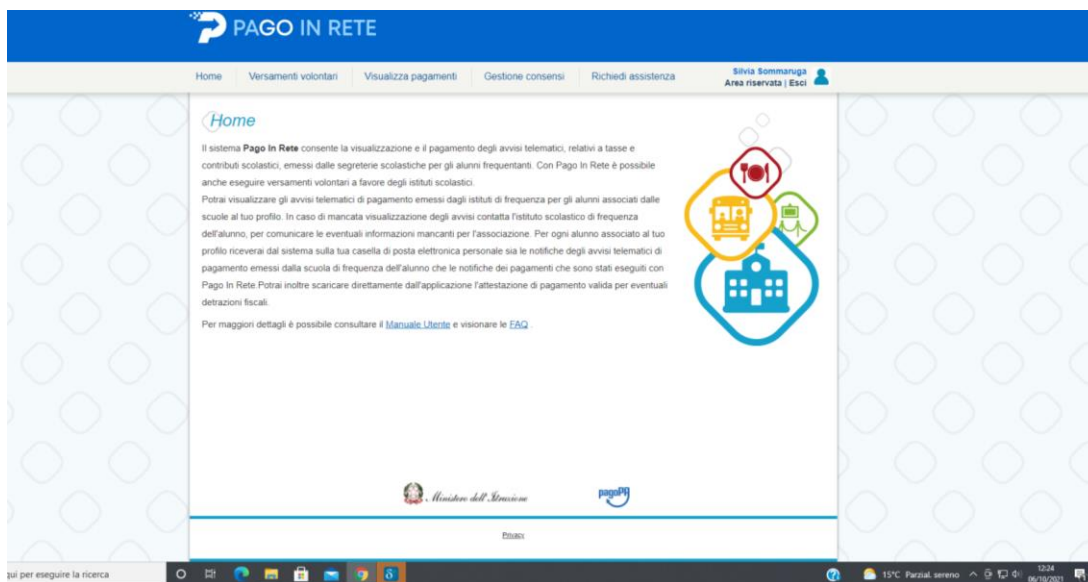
PAGO IN RETE

Home Versamenti volontari Visualizza pagamenti Gestione consensi Richiedi assistenza

Silvia Sommaruga
Area riservata | Esci

Home

Il sistema **Pago In Rete** consente la visualizzazione e il pagamento degli avvisi telematici, relativi a tasse e contributi scolastici, emessi dalle segreterie scolastiche per gli alunni frequentanti. Con Pago In Rete è possibile anche eseguire versamenti volontari a favore degli istituti scolastici.
Potrai visualizzare gli avvisi telematici di pagamento emessi dagli istituti di frequenza per gli alunni associati dalle scuole al tuo profilo. In caso di mancata visualizzazione degli avvisi contatta l'istituto scolastico di frequenza dell'alunno, per comunicare le eventuali informazioni mancanti per l'associazione. Per ogni alunno associato al tuo profilo riceverai dal sistema sulla tua casella di posta elettronica personale sia le notifiche degli avvisi telematici di pagamento emessi dalla scuola di frequenza dell'alunno che le notifiche dei pagamenti che sono stati eseguiti con Pago In Rete.Potrai inoltre scaricare direttamente dall'applicazione l'attestazione di pagamento valida per eventuali detrazioni fiscali.

Per maggiori dettagli è possibile consultare il Manuale Utente e visionare le FAQ .

Ministero dell'Istruzione

pagoPA

Privacy

qui per eseguire la ricerca

15°C Parzial. sereno 12:24 06/10/2021